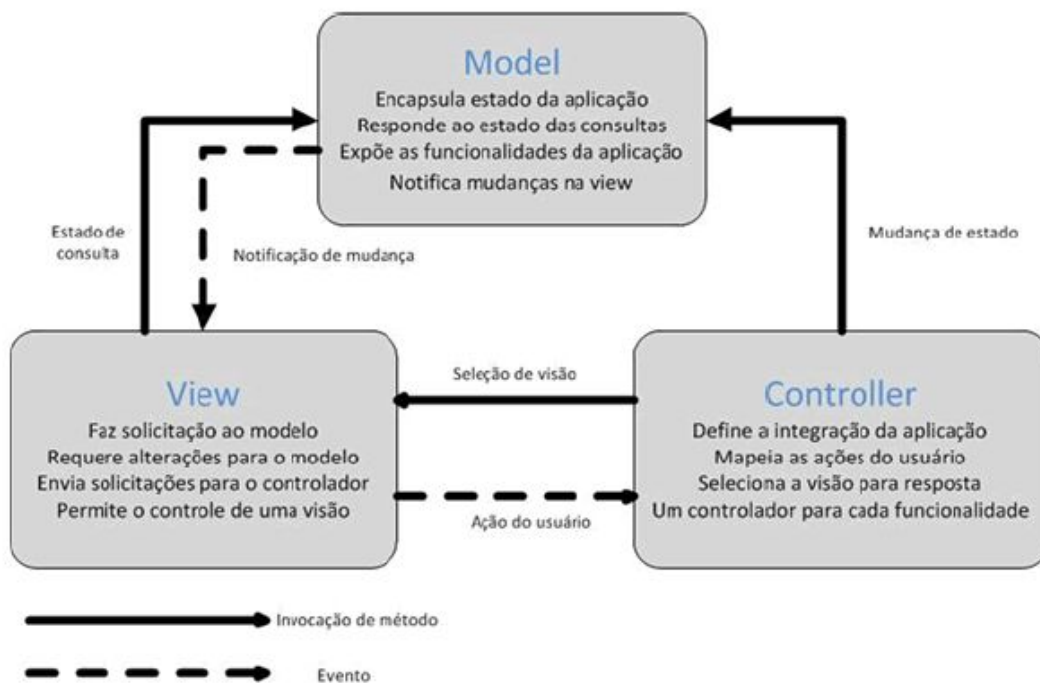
Model
Encapsula estado da aplicação
Responde ao estado das consultas
Expõe as funcionalidades da aplicação
Notifica mudanças na view

Estado de consulta

Notificação de mudança

Mudança de estado

View
Faz solicitação ao modelo
Requere alterações para o modelo
Envia solicitações para o controlador
Permite o controle de uma visão

Seleção de visão

Ação do usuário

Controller
Define a integração da aplicação
Mapeia as ações do usuário
Seleciona a visão para resposta
Um controlador para cada funcionalidade

Invocação de método

Evento